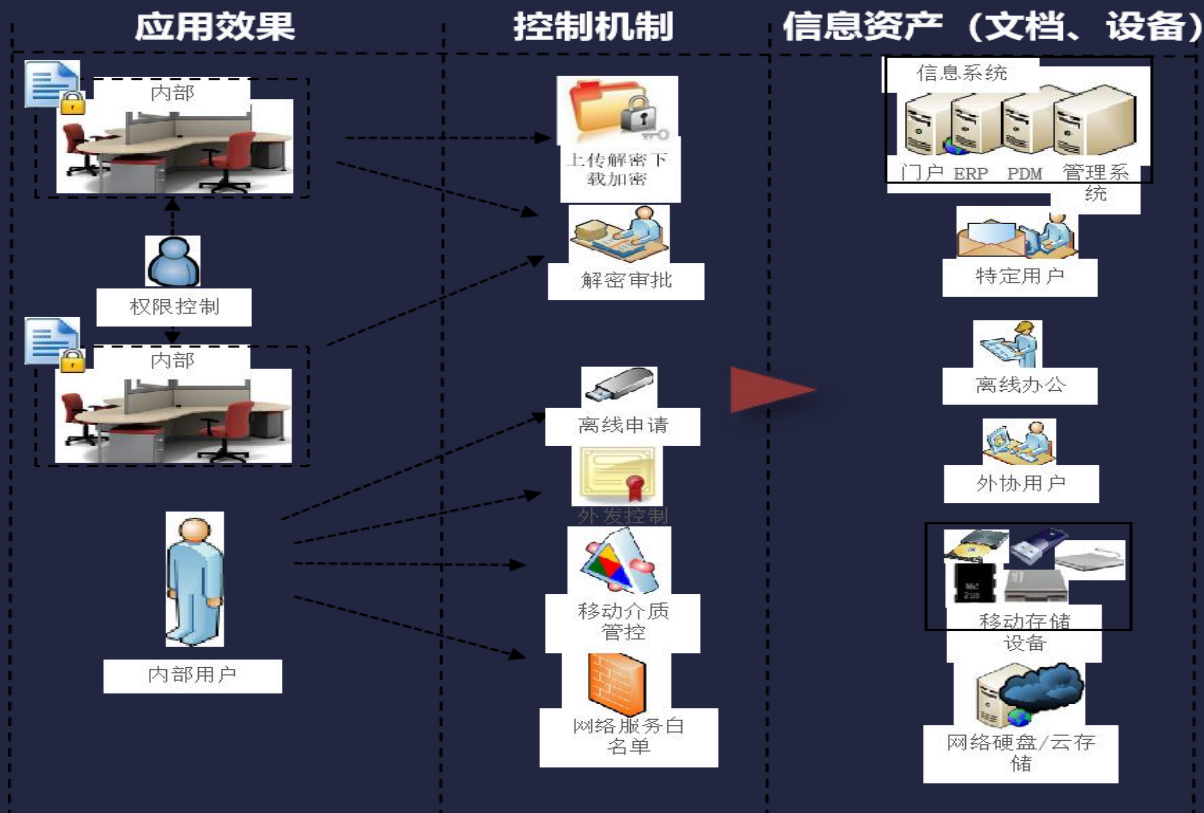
应用效果

内部

权限控制

内部

内部用户

控制机制

上传解密下载加密

解密审批

离线申请

外发控制

移动介质管控

网络服务白名单

信息资产（文档、设备）

信息系统

门户 ERP PDM 管理系统

特定用户

离线办公

外协用户

移动存储设备

网络硬盘/云存储